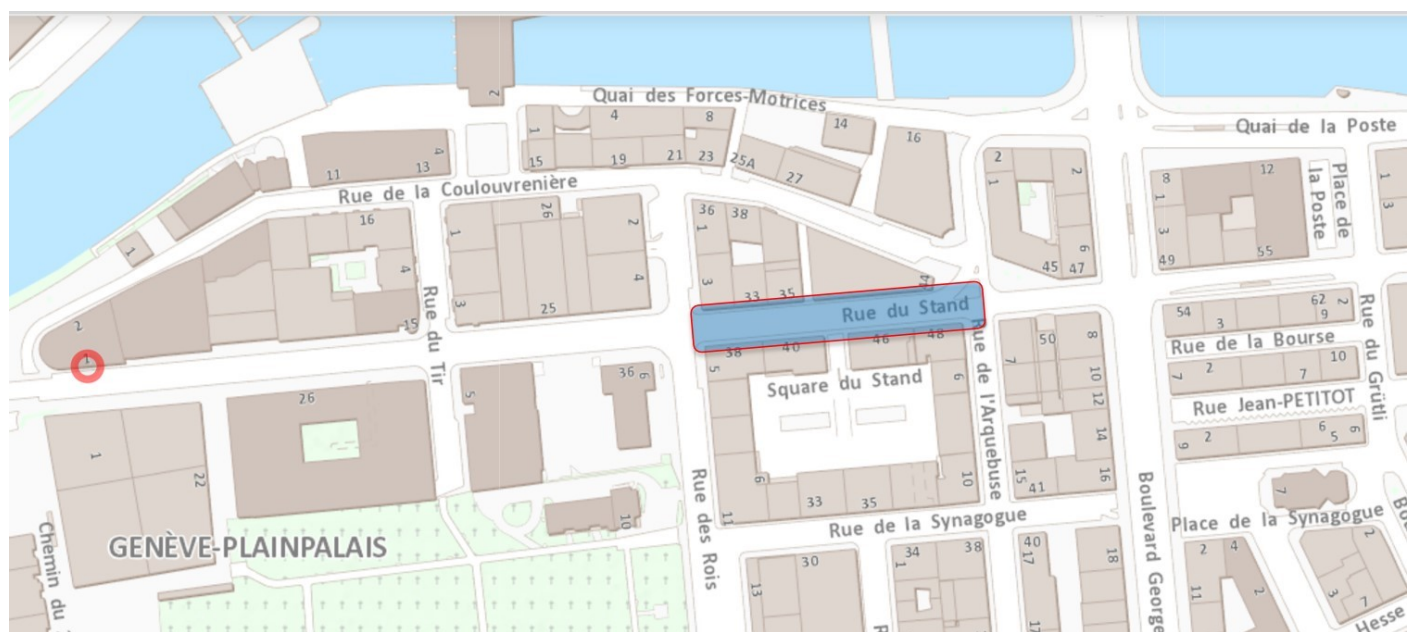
Quai des Forces-Motrices

Quai de la Poste

Rue de la Coulouvrenière

Rue du Tir

Rue du Stand

Square du Stand

Rue de l'Arquebuse

Place de la Poste

Rue de la Bourse

Rue du Grütli

Rue Jean-PETITOT

Rue des Rois

Rue de la Synagogue

Place de la Synagogue

Boulevard George

GENÈVE-PLAINPALAIS

Chemin du

Hesse

2 1 4 8 14 16 11 13 15 19 21 23 25A 27 2 1 2 8 1 3 12 49 55 45 47 6 16 4 15 2 1 26 1 2 4 3 25 36 38 1 3 33 35 44 38 40 46 48 5 6 54 3 62 2 9 50 8 7 10 12 14 16 15 41 7 2 7 10 9 2 6 5 6 36 6 5 26 1 22 10 9 33 35 10 11 30 13 34 1 38 40 17 18 2 4 11 7 2 3 7